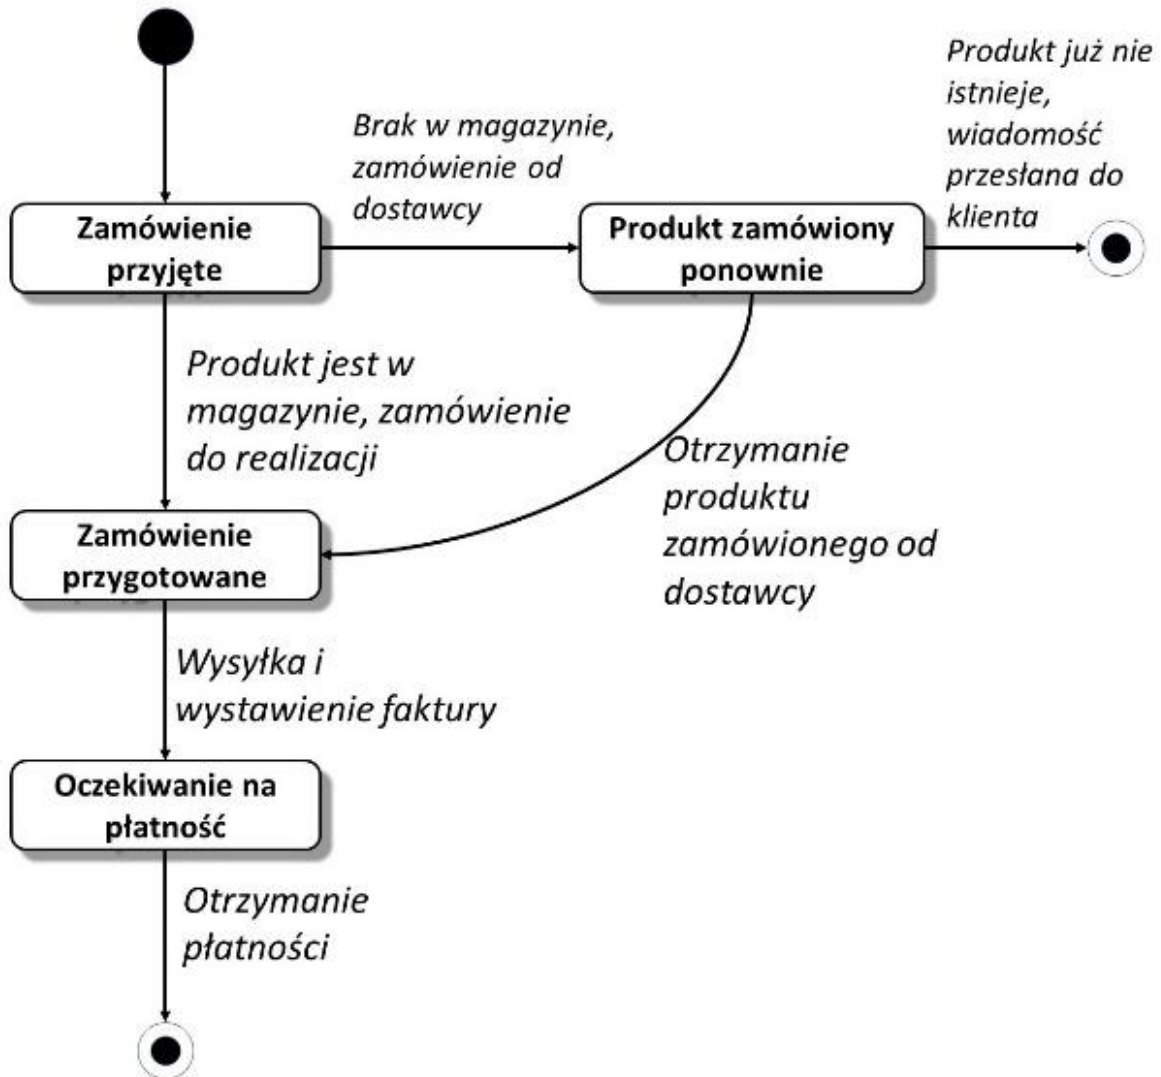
Zamówienie przyjęte

Brak w magazynie, zamówienie od dostawcy

Produkt zamówiony ponownie

Produkt już nie istnieje, wiadomość przesłana do klienta

Produkt jest w magazynie, zamówienie do realizacji

Otrzymanie produktu zamówionego od dostawcy

Zamówienie przygotowane

Wysyłka i wystawienie faktury

Oczekiwanie na płatność

Otrzymanie płatności